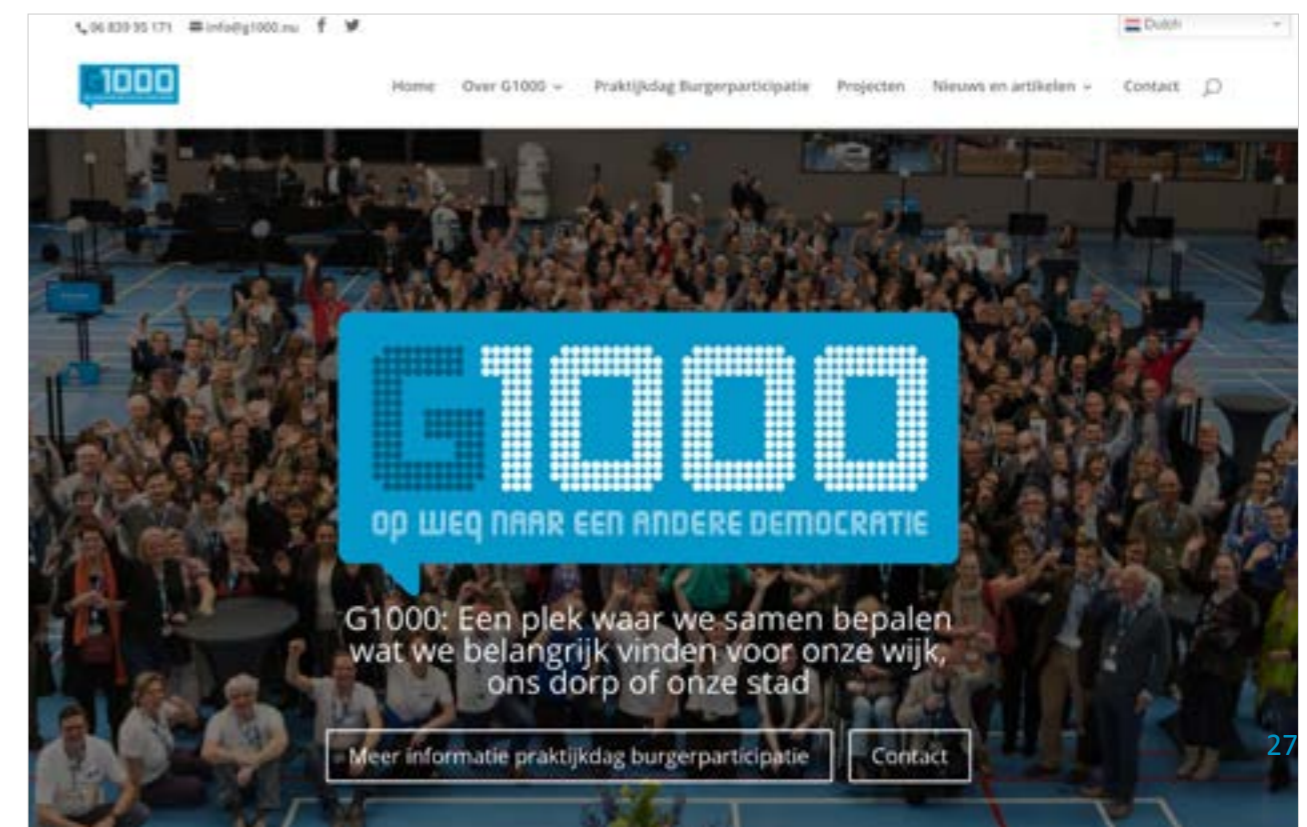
06 839 95 171 info@g1000.nu

Dutch

G1000

Home Over G1000 Praktijkdag Burgerparticipatie Projecten Nieuws en artikelen Contact

G1000

OP WEG NAAR EEN ANDERE DEMOCRATIE

G1000: Een plek waar we samen bepalen wat we belangrijk vinden voor onze wijk, ons dorp of onze stad

Meer informatie praktijkdag burgerparticipatie

Contact

27